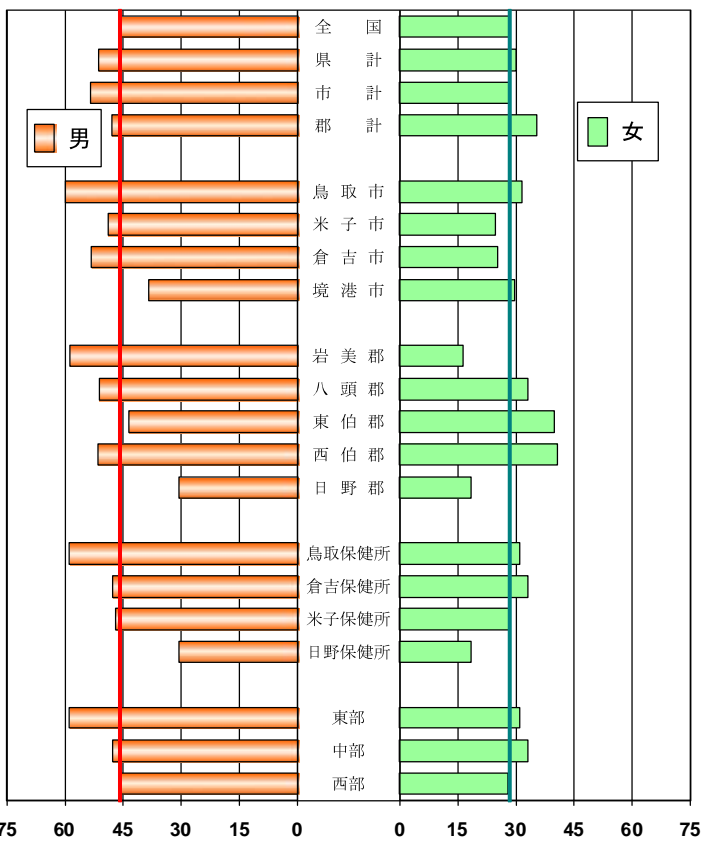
男

女

全　国
県　計
市　計
郡　計

鳥 取 市
米 子 市
倉 吉 市
境 港 市

岩 美 郡
八 頭 郡
東 伯 郡
西 伯 郡
日 野 郡

鳥取保健所
倉吉保健所
米子保健所
日野保健所

東部
中部
西部

75 60 45 30 15 0

0 15 30 45 60 75